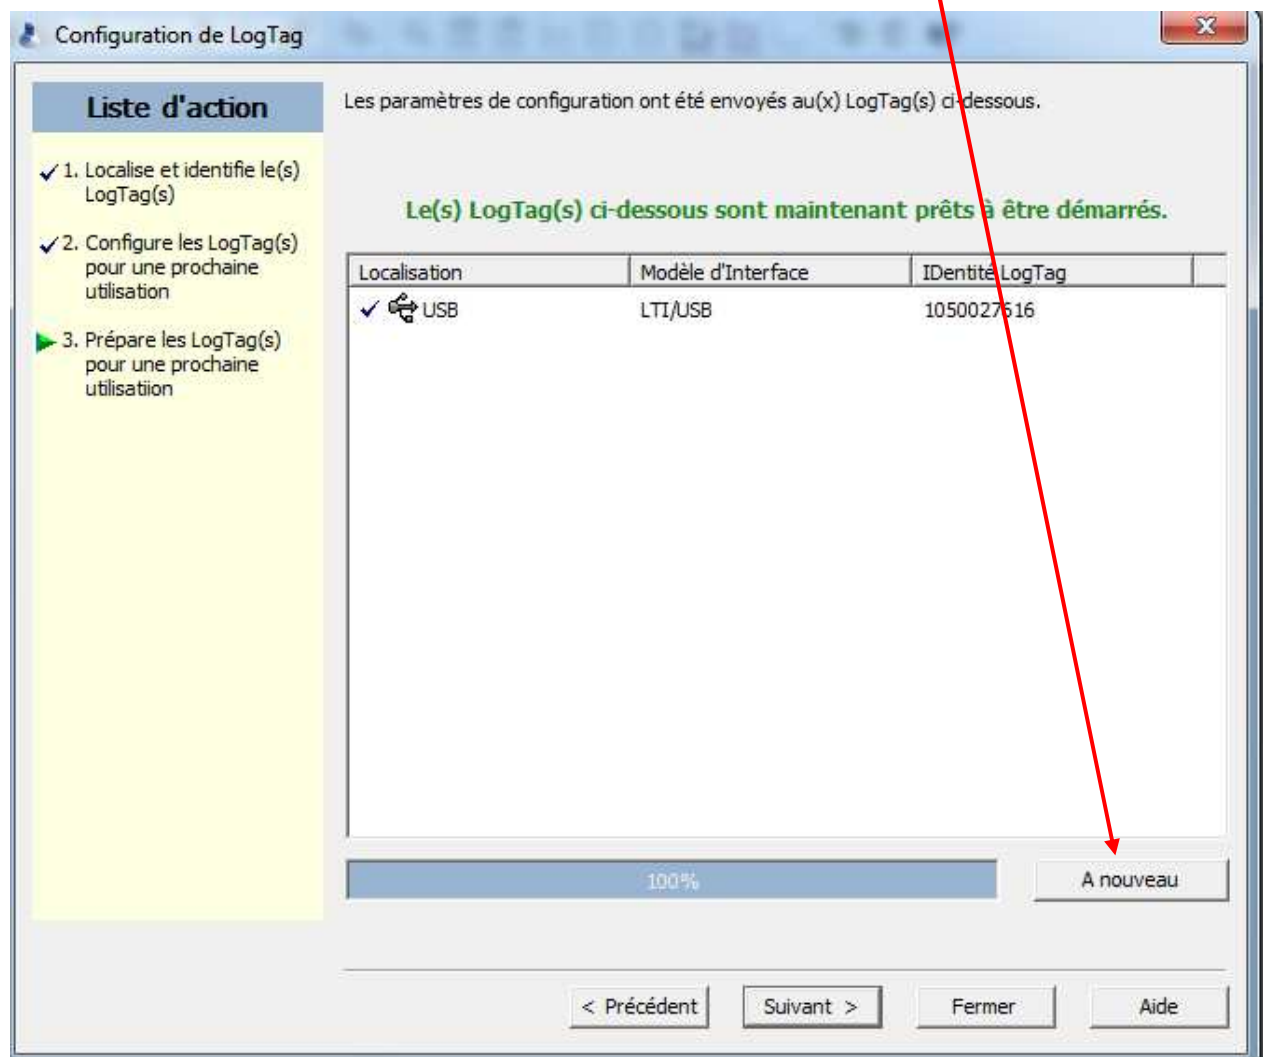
Configuration de LogTag

Liste d'action

1. Localise et identifie le(s) LogTag(s)

2. Configure les LogTag(s) pour une prochaine utilisation

3. Prépare les LogTag(s) pour une prochaine utilisatiion

Les paramètres de configuration ont été envoyés au(x) LogTag(s) ci-dessous.

Le(s) LogTag(s) ci-dessous sont maintenant prêts à être démarrés.

| Localisation | Modèle d'Interface | IDentité LogTag |
|---|---|---|
| USB | LTI/USB | 1050027516 |

100%

A nouveau

< Précédent

Suivant >

Fermer

Aide